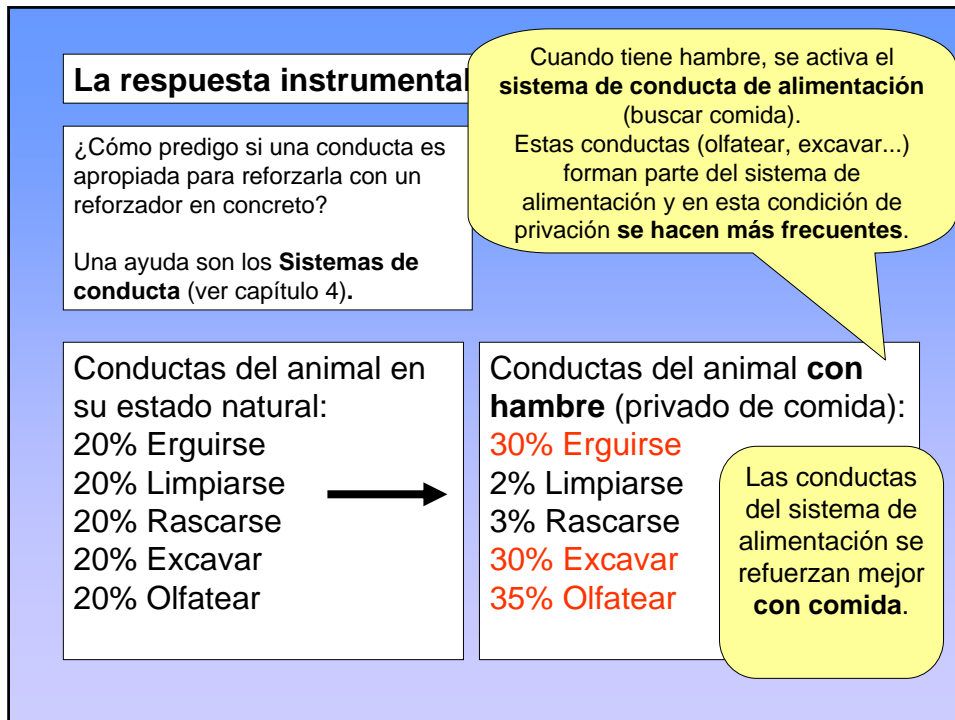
La respuesta instrumental

Cuando tiene hambre, se activa el **sistema de conducta de alimentación** (buscar comida).
Estas conductas (olfatear, excavar...) forman parte del sistema de alimentación y en esta condición de privación **se hacen más frecuentes**.

¿Cómo predigo si una conducta es apropiada para reforzarla con un reforzador en concreto?

Una ayuda son los **Sistemas de conducta** (ver capítulo 4).

Conductas del animal en su estado natural:
20% Erguirse
20% Limpiarse
20% Rascarse
20% Excavar
20% Olfatear

Conductas del animal **con hambre** (privado de comida):
30% Erguirse
2% Limpiarse
3% Rascarse
30% Excavar
35% Olfatear

Las conductas del sistema de alimentación se refuerzan mejor **con comida**.